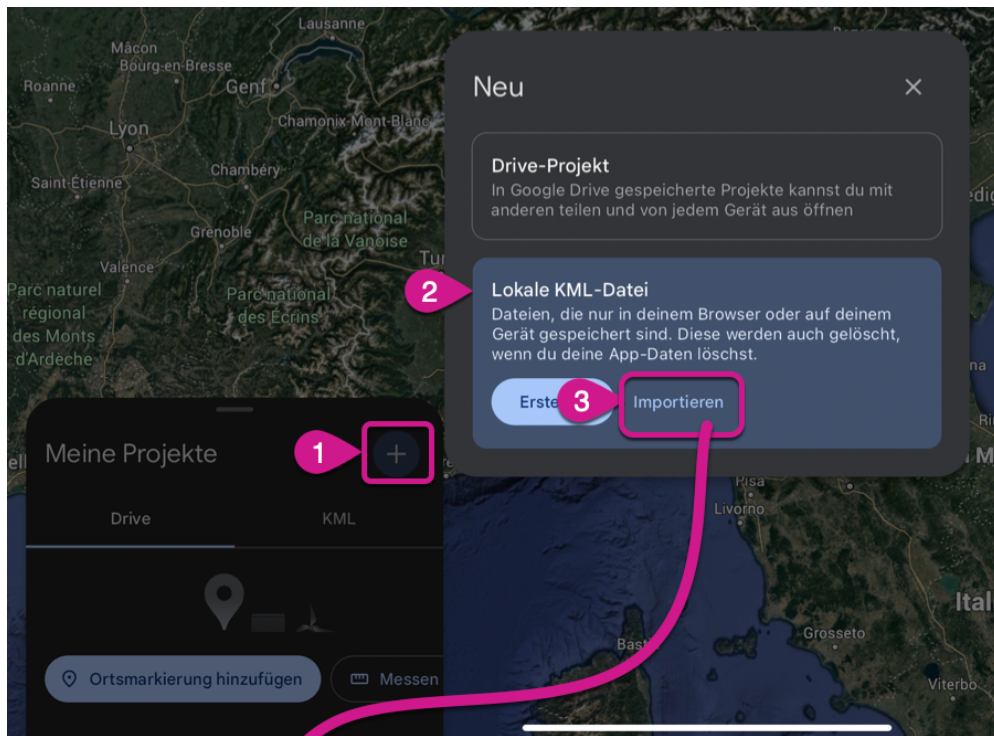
Lausanne
Mâcon
Bourg-en-Bresse
Roanne
Genf
Lyon
Chamonix-Mont-Blanc
Chambéry
Saint-Étienne
Parc national de la Vanoise
Grenoble
Valence
Parc naturel régional des Monts d'Ardèche
Parc national des Écrins
Tur

Neu
×

Drive-Projekt
In Google Drive gespeicherte Projekte kannst du mit anderen teilen und von jedem Gerät aus öffnen

2
Lokale KML-Datei
Dateien, die nur in deinem Browser oder auf deinem Gerät gespeichert sind. Diese werden auch gelöscht, wenn du deine App-Daten löschst.

Erste
3
Importieren

Meine Projekte
1
+
Drive
KML

Ortsmarkierung hinzufügen
Messen

Pisa
Livorno
Grosseto
Bast
Ital
Viterbo